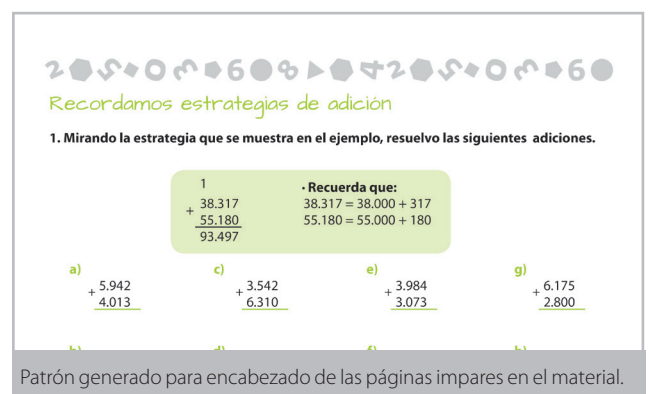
Recordamos estrategias de adición

1. Mirando la estrategia que se muestra en el ejemplo, resuelvo las siguientes adiciones.

$\begin{array}{r} 1 \\ + \; 38.317 \\ 55.180 \\ \hline 93.497 \end{array}$

• Recuerda que:
38.317 = 38.000 + 317
55.180 = 55.000 + 180

a)
$\begin{array}{r} + \; 5.942 \\ 4.013 \\ \hline \end{array}$

c)
$\begin{array}{r} + \; 3.542 \\ 6.310 \\ \hline \end{array}$

e)
$\begin{array}{r} + \; 3.984 \\ 3.073 \\ \hline \end{array}$

g)
$\begin{array}{r} + \; 6.175 \\ 2.800 \\ \hline \end{array}$

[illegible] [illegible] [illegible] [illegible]

Patrón generado para encabezado de las páginas impares en el material.